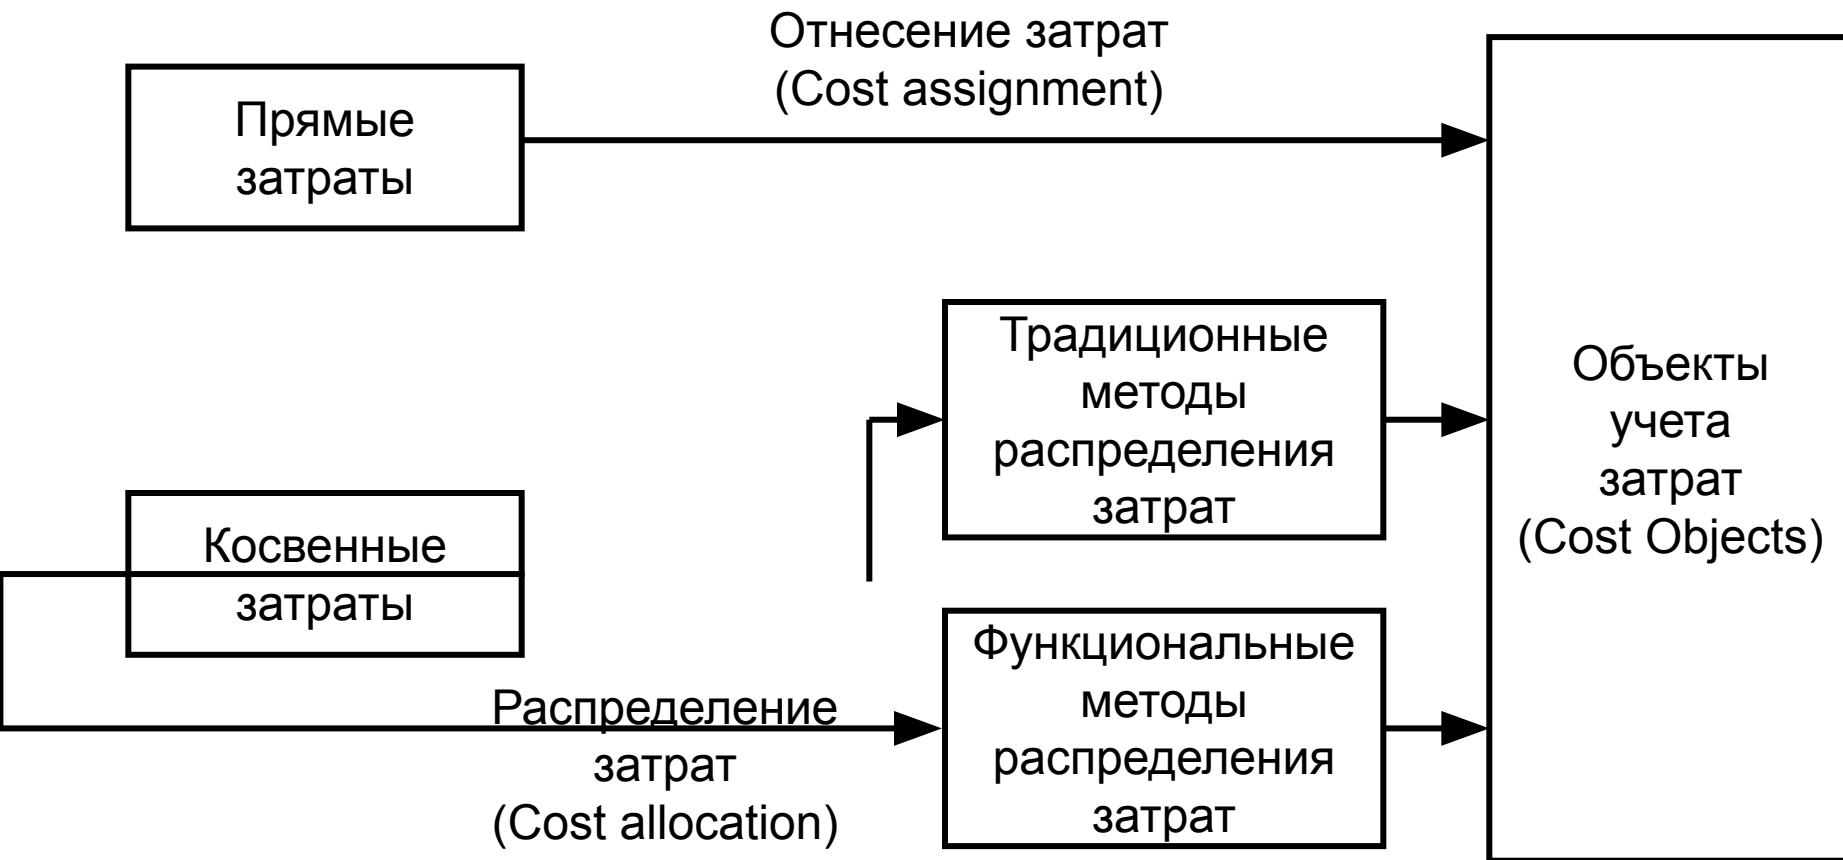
Отнесение затрат
(Cost assignment)

Прямые затраты

Традиционные методы распределения затрат

Объекты учета затрат
(Cost Objects)

Косвенные затраты

Функциональные методы распределения затрат

Распределение затрат
(Cost allocation)